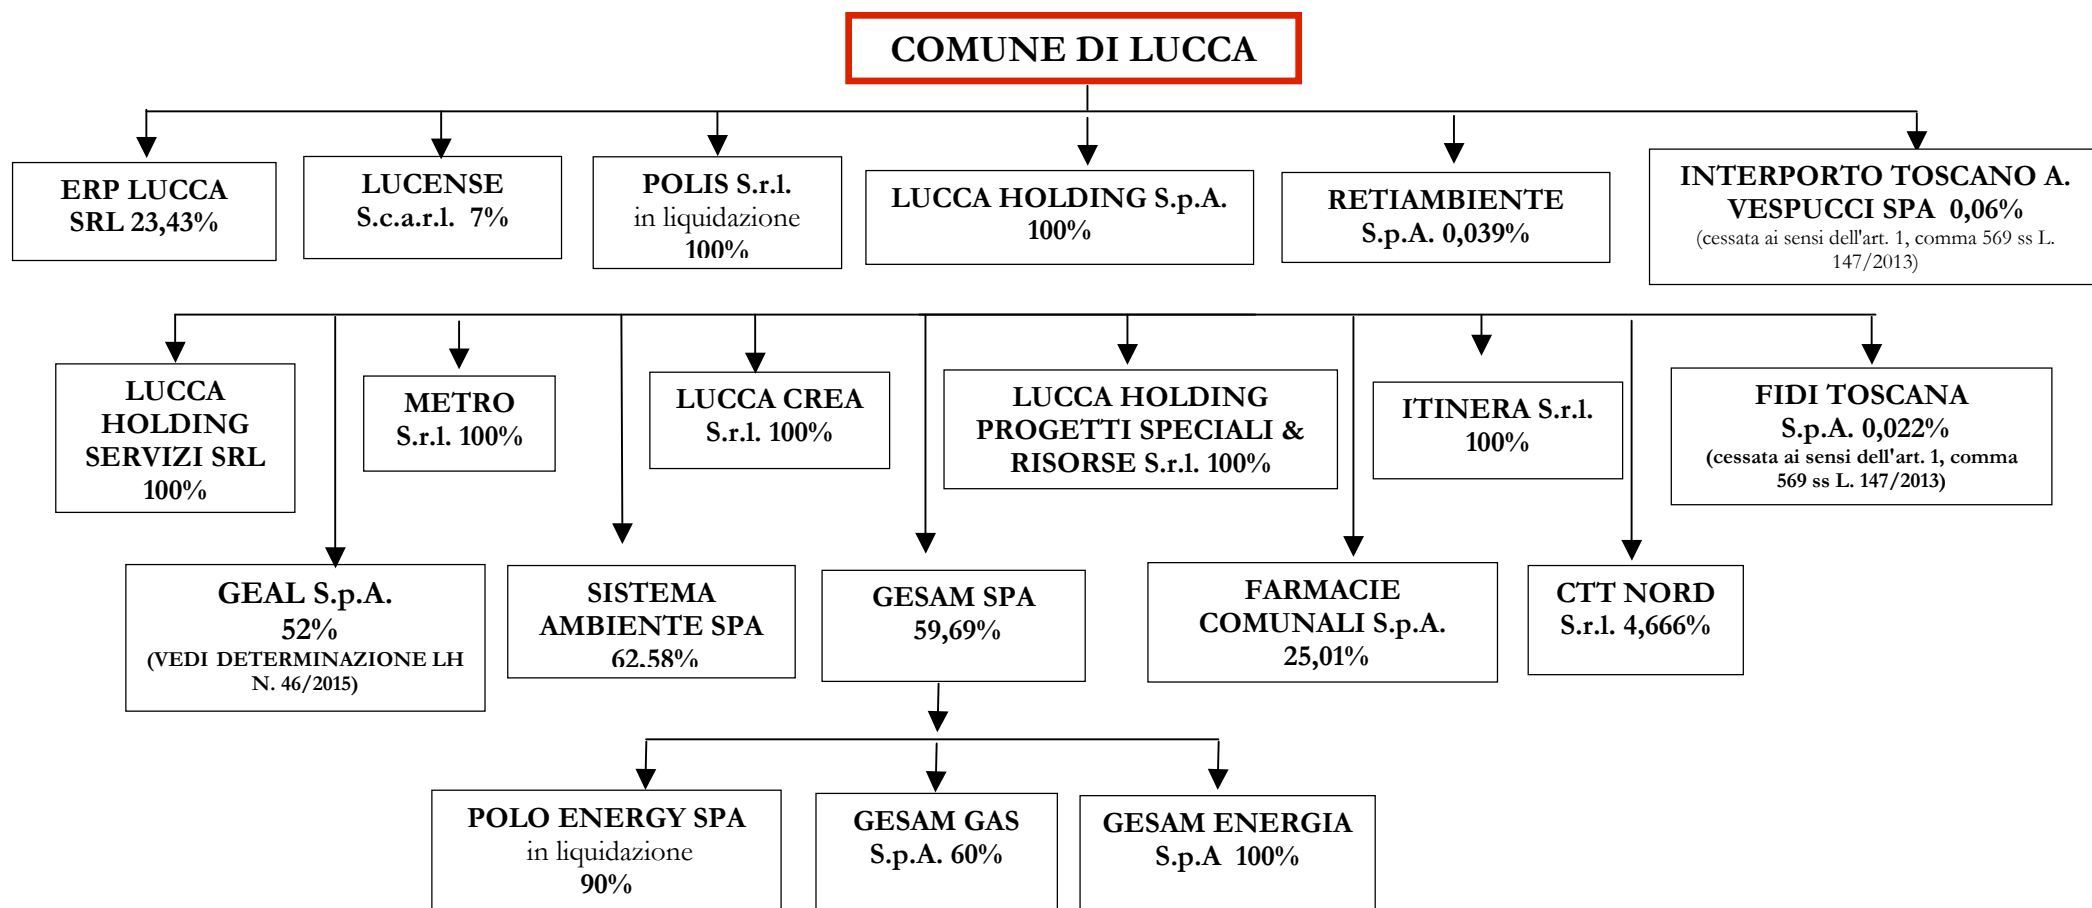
COMUNE DI LUCCA

ERP LUCCA SRL 23,43%

LUCENSE S.c.a.r.l. 7%

POLIS S.r.l. in liquidazione 100%

LUCCA HOLDING S.p.A. 100%

RETIAMBIENTE S.p.A. 0,039%

INTERPORTO TOSCANO A. VESPUCCI SPA 0,06% (cessata ai sensi dell'art. 1, comma 569 ss L. 147/2013)

LUCCA HOLDING SERVIZI SRL 100%

METRO S.r.l. 100%

LUCCA CREA S.r.l. 100%

LUCCA HOLDING PROGETTI SPECIALI & RISORSE S.r.l. 100%

ITINERA S.r.l. 100%

FIDI TOSCANA S.p.A. 0,022% (cessata ai sensi dell'art. 1, comma 569 ss L. 147/2013)

GEAL S.p.A. 52% (VEDI DETERMINAZIONE LH N. 46/2015)

SISTEMA AMBIENTE SPA 62,58%

GESAM SPA 59,69%

FARMACIE COMUNALI S.p.A. 25,01%

CTT NORD S.r.l. 4,666%

POLO ENERGY SPA in liquidazione 90%

GESAM GAS S.p.A. 60%

GESAM ENERGIA S.p.A 100%